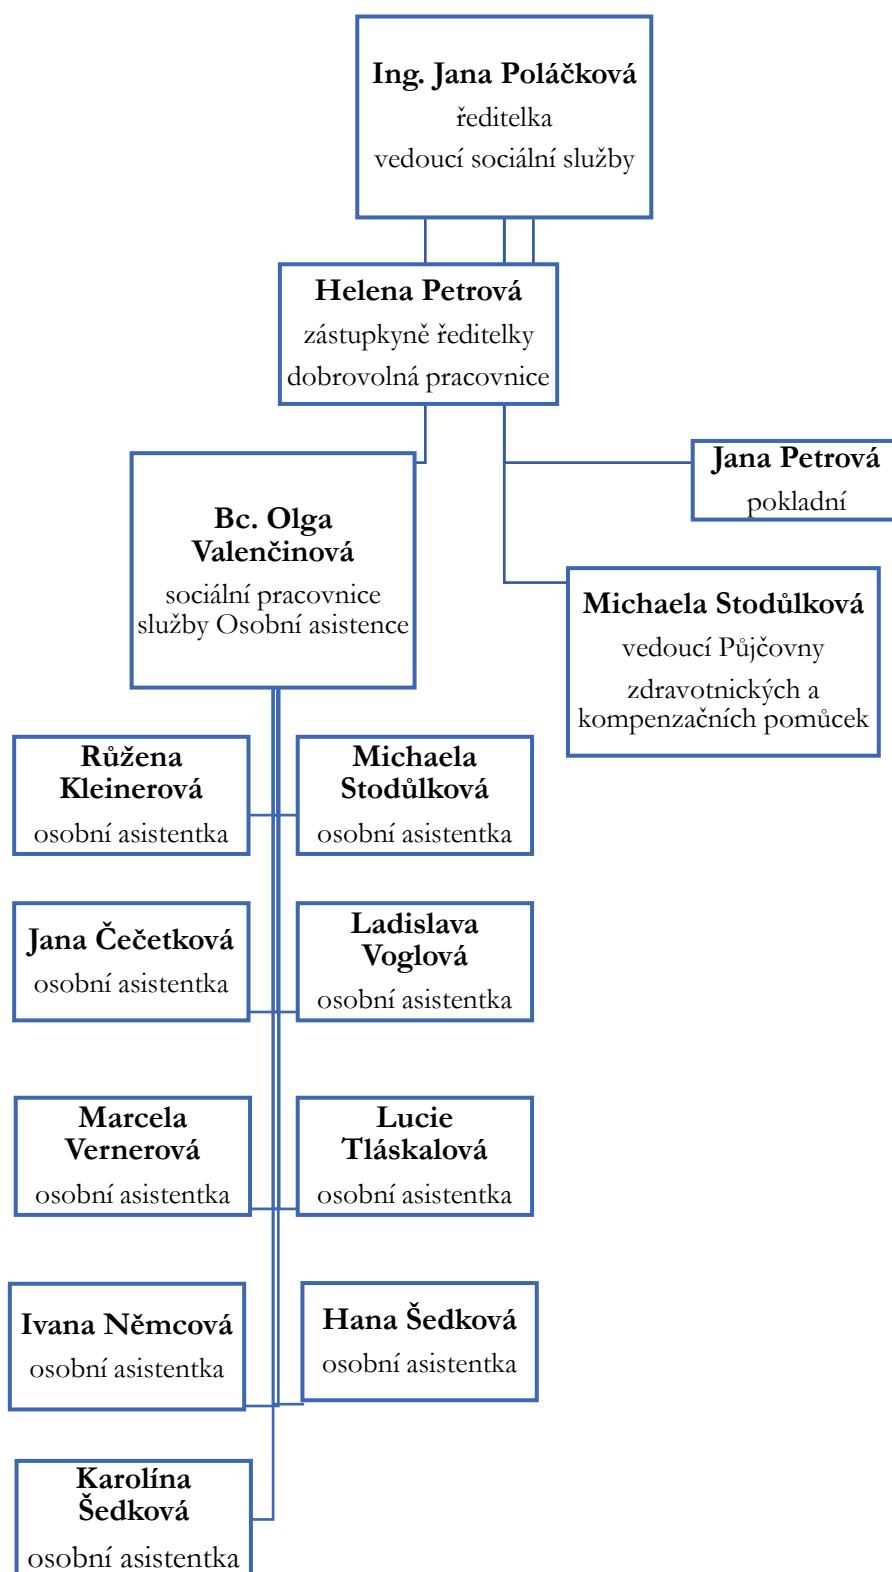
**Ing. Jana Poláčková**
ředitelka
vedoucí sociální služby

**Helena Petrová**
zástupkyně ředitelky
dobrovolná pracovnice

**Jana Petrová**
pokladní

**Bc. Olga Valenčinová**
sociální pracovnice služby Osobní asistence

**Michaela Stodůlková**
vedoucí Půjčovny zdravotnických a kompenzačních pomůcek

**Růžena Kleinerová**
osobní asistentka

**Michaela Stodůlková**
osobní asistentka

**Jana Čečetková**
osobní asistentka

**Ladislava Voglová**
osobní asistentka

**Marcela Vernerová**
osobní asistentka

**Lucie Tláskalová**
osobní asistentka

**Ivana Němcová**
osobní asistentka

**Hana Šedková**
osobní asistentka

**Karolína Šedková**
osobní asistentka